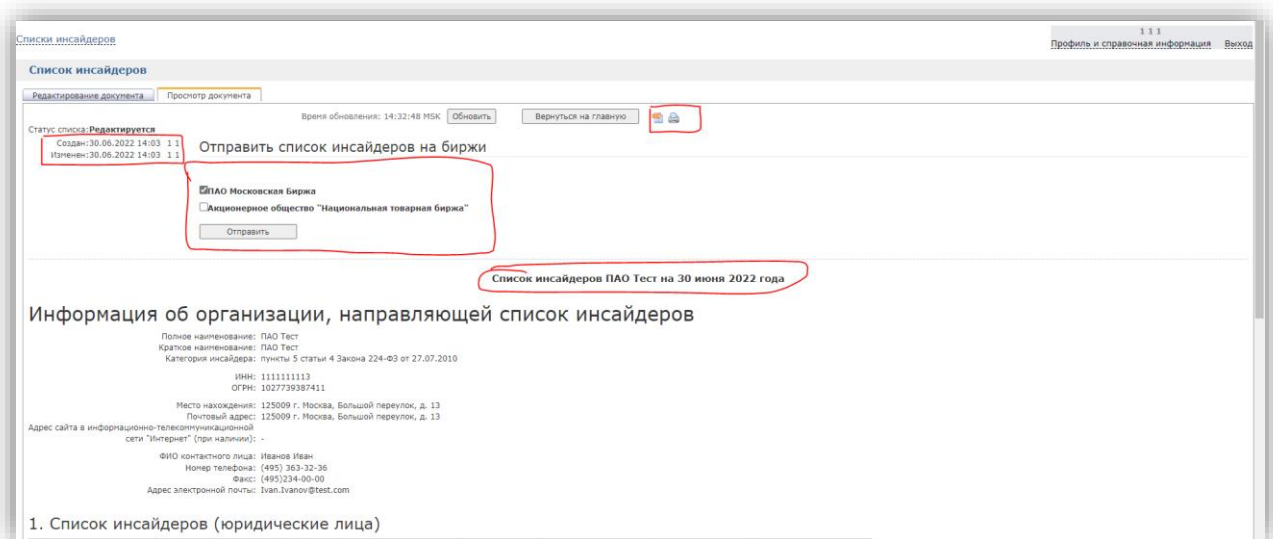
Списки инсайдеров

1 1 1
Профиль и справочная информация Выход

Список инсайдеров

Редактирование документа | Просмотр документа

Время обновления: 14:32:48 MSK Обновить | Вернуться на главную

Статус списка: Редактируется
Создан: 30.06.2022 14:03 1 1
Изменен: 30.06.2022 14:03 1 1

Отправить список инсайдеров на биржи

☑ ПАО Московская Биржа
☐ Акционерное общество "Национальная товарная биржа"

Отправить

Список инсайдеров ПАО Тест на 30 июня 2022 года

Информация об организации, направляющей список инсайдеров

Полное наименование: ПАО Тест
Краткое наименование: ПАО Тест
Категория инсайдера: пункты 5 статьи 4 Закона 224-ФЗ от 27.07.2010

ИНН: 1111111113
ОГРН: 1027739387411

Место нахождения: 125009 г. Москва, Большой переулок, д. 13
Почтовый адрес: 125009 г. Москва, Большой переулок, д. 13
Адрес сайта в информационно-телекоммуникационной сети "Интернет" (при наличии): -

ФИО контактного лица: Иванов Иван
Номер телефона: (495) 363-32-36
Факс: (495)234-00-00
Адрес электронной почты: Ivan.Ivanov@test.com

1. Список инсайдеров (юридические лица)